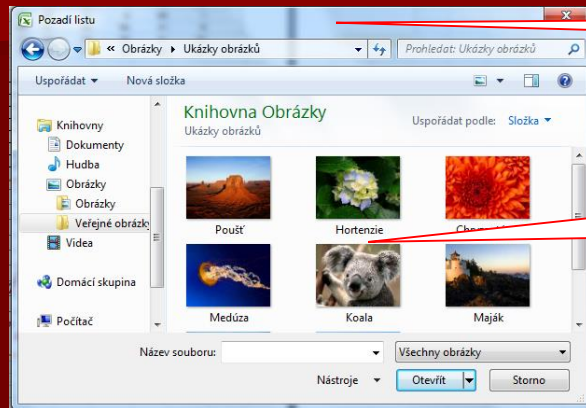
Pozadí listu

« Obrázky ▸ Ukázky obrázků

Prohledat: Ukázky obrázků

Uspořádat ▾ Nová složka

Knihovny
Dokumenty
Hudba
Obrázky
Obrázky
Veřejné obrázky
Videa

Domácí skupina

Počítač

Knihovna Obrázky
Ukázky obrázků

Uspořádat podle: Složka ▾

Poušť
Hortenzie
Chr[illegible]
Medúza
Koala
Maják

Název souboru:
Všechny obrázky
Nástroje ▾
Otevřít
Storno